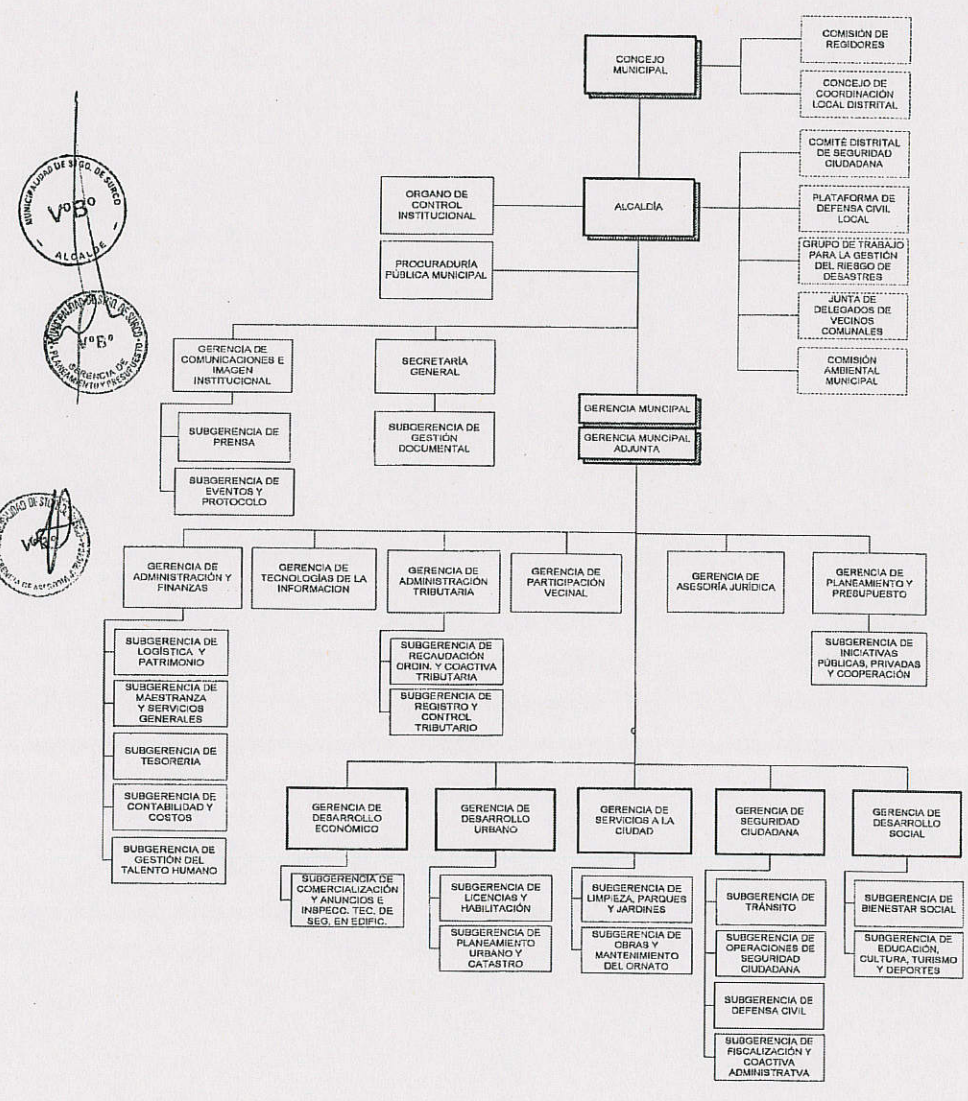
CONCEJO MUNICIPAL

COMISIÓN DE REGIDORES

CONCEJO DE COORDINACIÓN LOCAL DISTRITAL

COMITÉ DISTRITAL DE SEGURIDAD CIUDADANA

ORGANO DE CONTROL INSTITUCIONAL

ALCALDÍA

PLATAFORMA DE DEFENSA CIVIL LOCAL

PROCURADURÍA PÚBLICA MUNICIPAL

GRUPO DE TRABAJO PARA LA GESTIÓN DEL RIESGO DE DESASTRES

JUNTA DE DELEGADOS DE VECINOS COMUNALES

COMISIÓN AMBIENTAL MUNICIPAL

MUNICIPALIDAD DE STGO. DE SURCO
VºBº
ALCALDE

MUNICIPALIDAD DE STGO. DE SURCO
VºBº
GERENCIA DE PLANEAMIENTO Y PRESUPUESTO

MUNICIPALIDAD DE STGO. DE SURCO
VºBº
GERENCIA DE ASESORÍA JURÍDICA

GERENCIA DE COMUNICACIONES E IMAGEN INSTITUCIONAL

SECRETARÍA GENERAL

SUBGERENCIA DE PRENSA

SUBGERENCIA DE GESTIÓN DOCUMENTAL

GERENCIA MUNICIPAL

GERENCIA MUNICIPAL ADJUNTA

SUBGERENCIA DE EVENTOS Y PROTOCOLO

GERENCIA DE ADMINISTRACIÓN Y FINANZAS

GERENCIA DE TECNOLOGÍAS DE LA INFORMACION

GERENCIA DE ADMINISTRACIÓN TRIBUTARIA

GERENCIA DE PARTICIPACIÓN VECINAL

GERENCIA DE ASESORÍA JURÍDICA

GERENCIA DE PLANEAMIENTO Y PRESUPUESTO

SUBGERENCIA DE LOGÍSTICA Y PATRIMONIO

SUBGERENCIA DE RECAUDACIÓN ORDIN. Y COACTIVA TRIBUTARIA

SUBGERENCIA DE INICIATIVAS PÚBLICAS, PRIVADAS Y COOPERACIÓN

SUBGERENCIA DE MAESTRANZA Y SERVICIOS GENERALES

SUBGERENCIA DE REGISTRO Y CONTROL TRIBUTARIO

SUBGERENCIA DE TESORERIA

SUBGERENCIA DE CONTABILIDAD Y COSTOS

SUBGERENCIA DE GESTIÓN DEL TALENTO HUMANO

GERENCIA DE DESARROLLO ECONÓMICO

GERENCIA DE DESARROLLO URBANO

GERENCIA DE SERVICIOS A LA CIUDAD

GERENCIA DE SEGURIDAD CIUDADANA

GERENCIA DE DESARROLLO SOCIAL

SUBGERENCIA DE COMERCIALIZACIÓN Y ANUNCIOS E INSPECC. TEC. DE SEG. EN EDIFIC.

SUBGERENCIA DE LICENCIAS Y HABILITACIÓN

SUBGERENCIA DE LIMPIEZA, PARQUES Y JARDINES

SUBGERENCIA DE TRÁNSITO

SUBGERENCIA DE BIENESTAR SOCIAL

SUBGERENCIA DE PLANEAMIENTO URBANO Y CATASTRO

SUBGERENCIA DE OBRAS Y MANTENIMIENTO DEL ORNATO

SUBGERENCIA DE OPERACIONES DE SEGURIDAD CIUDADANA

SUBGERENCIA DE EDUCACIÓN, CULTURA, TURISMO Y DEPORTES

SUBGERENCIA DE DEFENSA CIVIL

SUBGERENCIA DE FISCALIZACIÓN Y COACTIVA ADMINISTRATVA